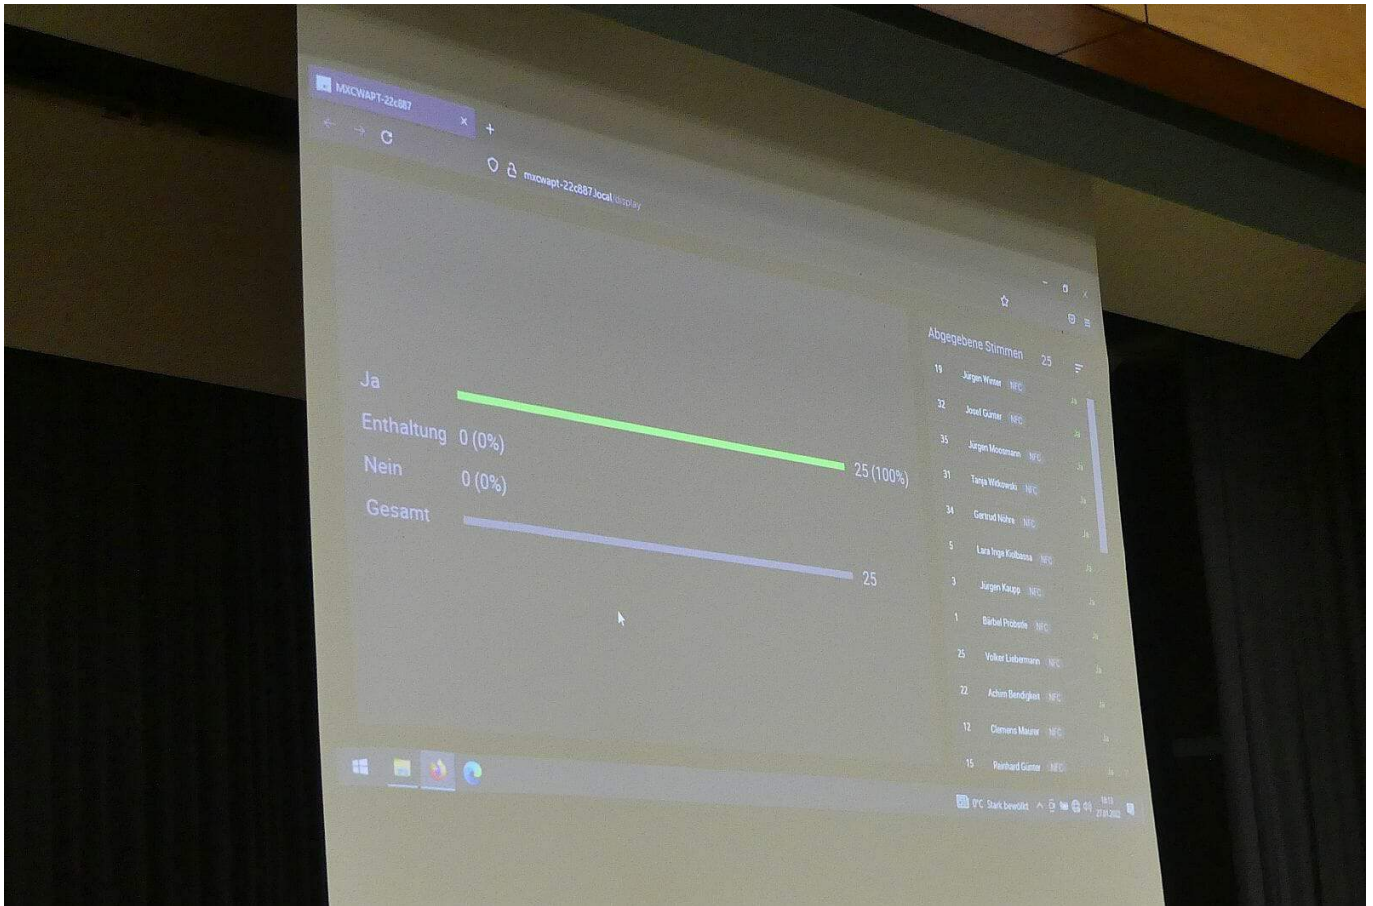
MXCWAPT-22c887 ×
+
mxcwapt-22c887.local/display

Ja
25 (100%)
Enthaltung 0 (0%)
Nein 0 (0%)
Gesamt
25

Abgegebene Stimmen 25

| | | | |
|---|---|---|---|
| 19 | Jürgen Winter | NFC | Ja |
| 32 | Josef Günter | NFC | Ja |
| 35 | Jürgen Moosmann | NFC | Ja |
| 31 | Tanja Witkowski | NFC | Ja |
| 34 | Gertrud Nöhre | NFC | Ja |
| 5 | Lara Inge Kolbassa | NFC | Ja |
| 3 | Jürgen Kaupp | NFC | Ja |
| 1 | Bärbel Pröbstle | NFC | Ja |
| 25 | Volker Liebermann | NFC | Ja |
| 22 | Achim Bendigken | NFC | Ja |
| 12 | Clemens Maurer | NFC | Ja |
| 15 | Reinhard Günter | NFC | Ja |

0°C Stark bewölkt
18:13
27.01.2022